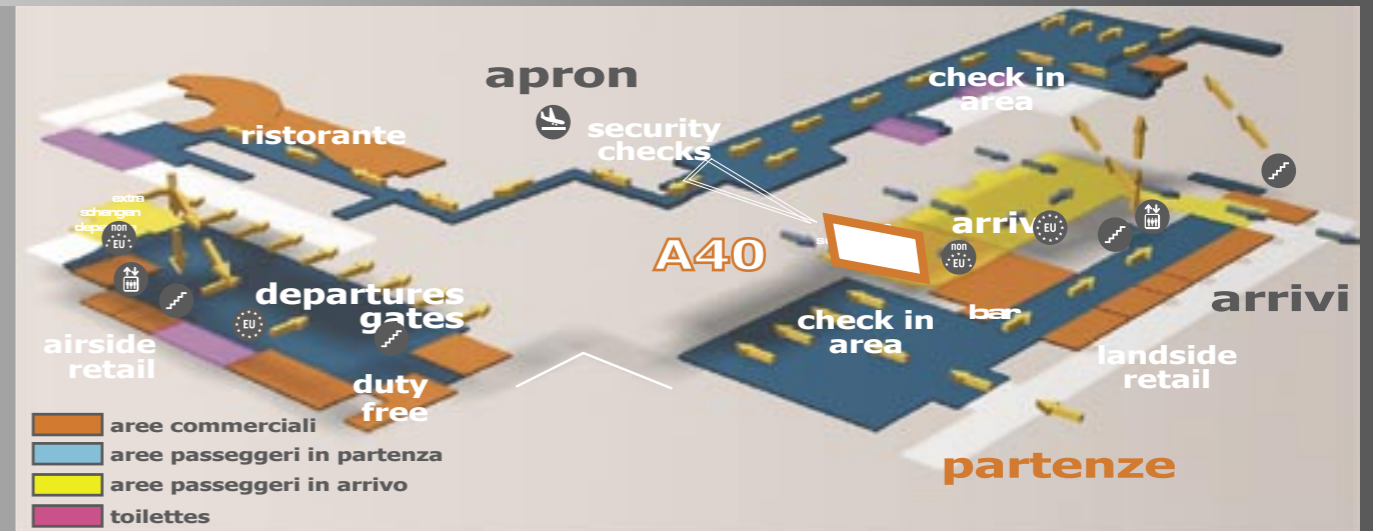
apron

security checks

check in area

ristorante

extra schengen departures

non EU

arrivi

EU

non EU

A40

departures gates

EU

airside retail

duty free

check in area

bar

arrivi

landside retail

partenze

aree commerciali
aree passeggeri in partenza
aree passeggeri in arrivo
toilettes